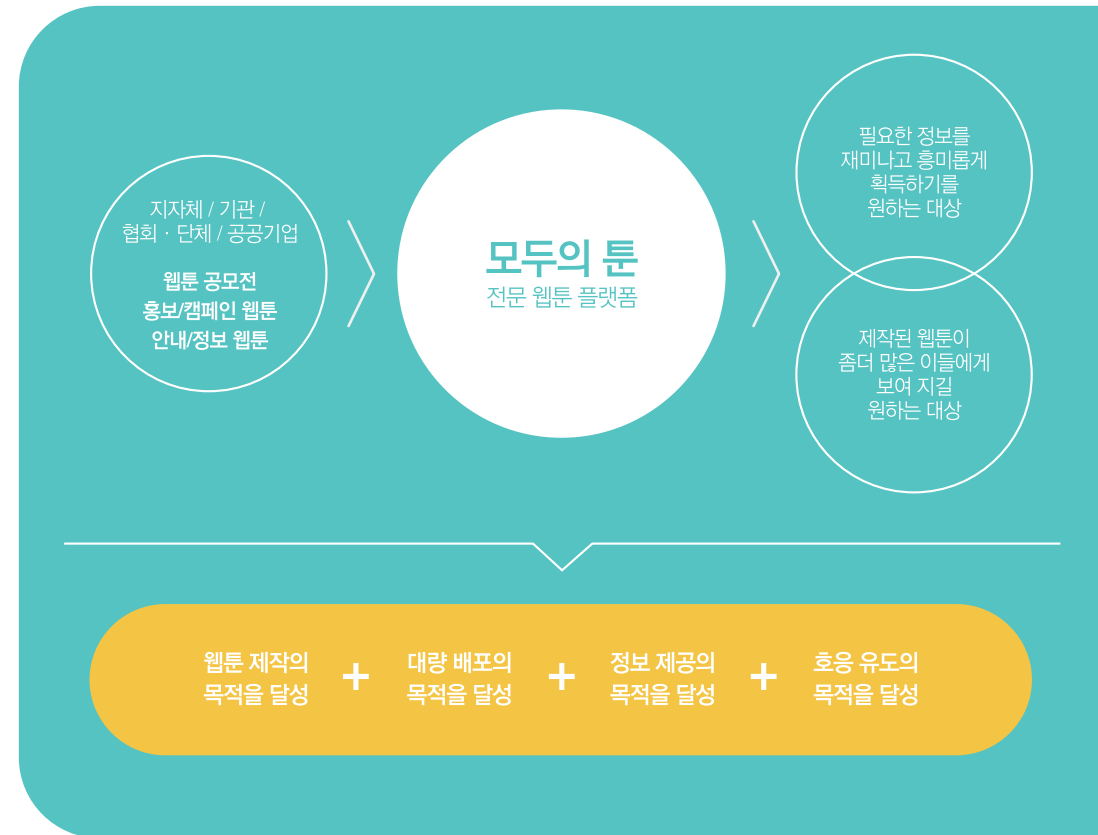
지자체 / 기관 /
협회 · 단체 / 공공기업

웹툰 공모전
홍보/캠페인 웹툰
안내/정보 웹툰

모두의 툰
전문 웹툰 플랫폼

필요한 정보를
재미나고 흥미롭게
획득하기를
원하는 대상

제작된 웹툰이
좀더 많은 이들에게
보여 지길
원하는 대상

웹툰 제작의
목적을 달성

+

대량 배포의
목적을 달성

+

정보 제공의
목적을 달성

+

호응 유도의
목적을 달성